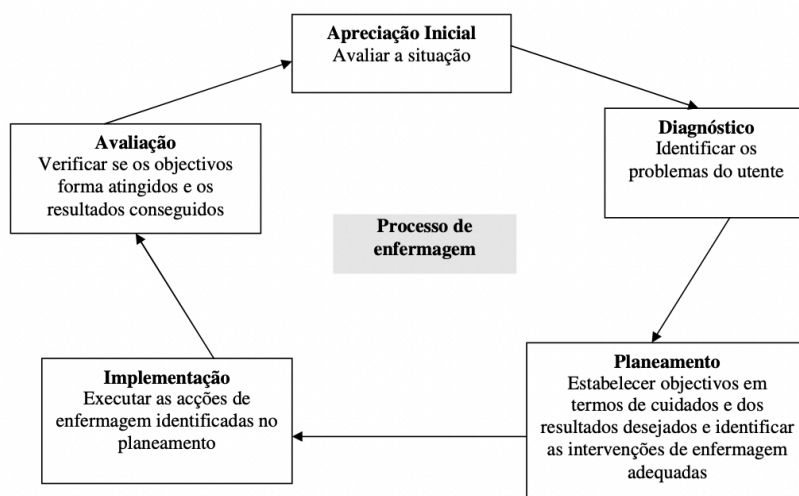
**Apreciação Inicial**
Avaliar a situação

**Diagnóstico**
Identificar os problemas do utente

**Planeamento**
Estabelecer objectivos em termos de cuidados e dos resultados desejados e identificar as intervenções de enfermagem adequadas

**Implementação**
Executar as acções de enfermagem identificadas no planeamento

**Avaliação**
Verificar se os objectivos forma atingidos e os resultados conseguidos

**Processo de enfermagem**